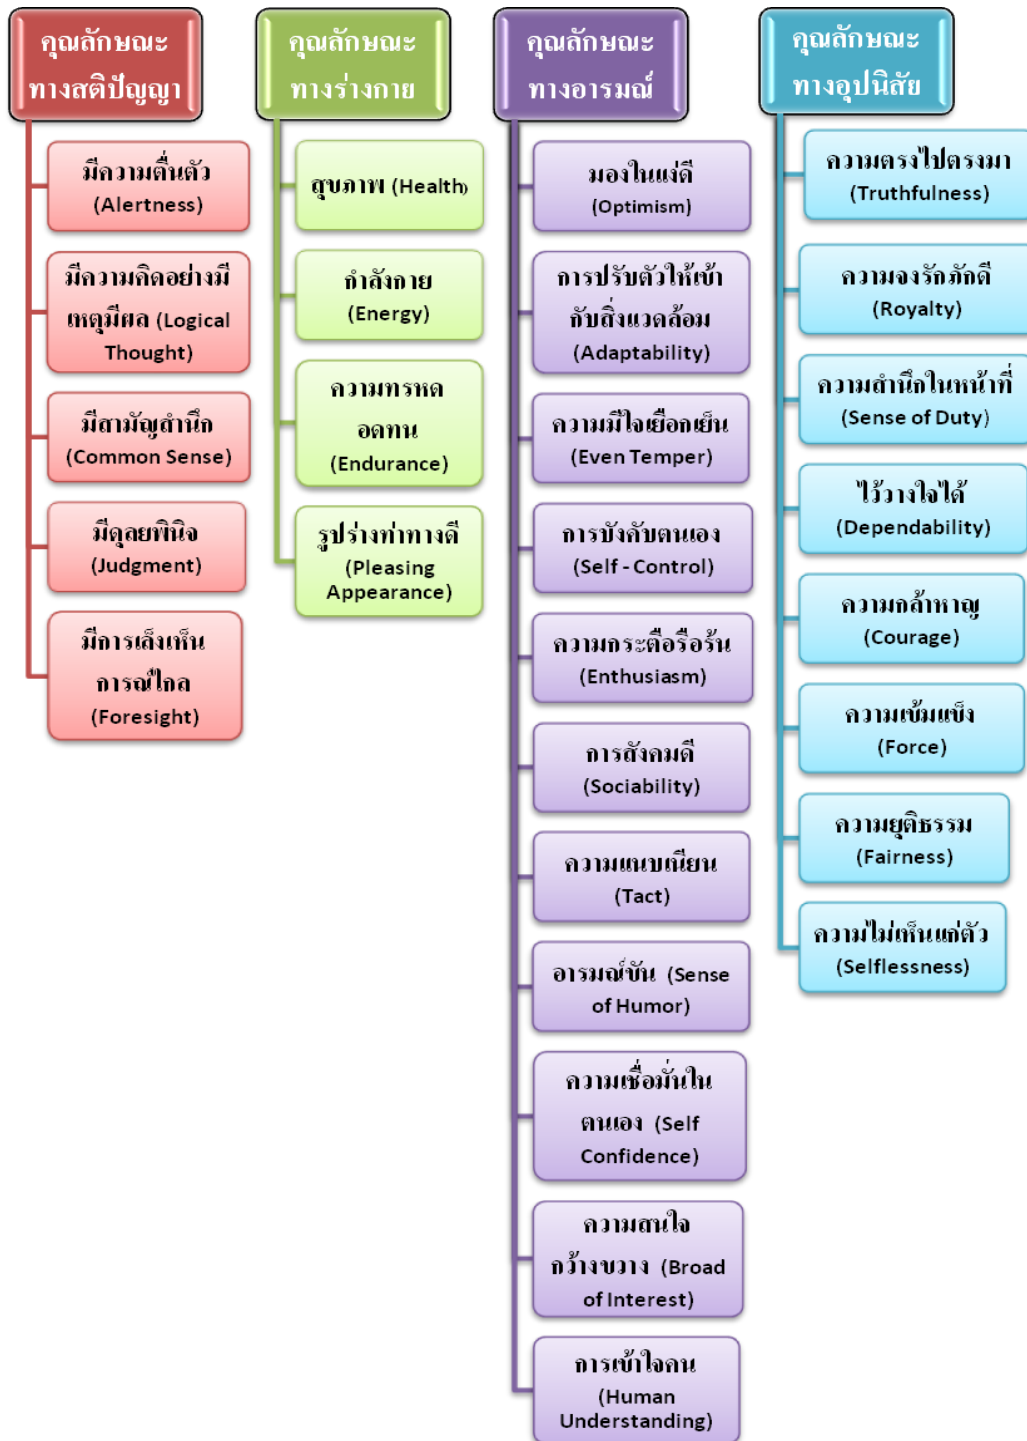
คุณลักษณะทางสติปัญญา

มีความตื่นตัว (Alertness)

มีความคิดอย่างมีเหตุมีผล (Logical Thought)

มีสามัญสำนึก (Common Sense)

มีดุลยพินิจ (Judgment)

มีการเล็งเห็นการณ์ไกล (Foresight)

คุณลักษณะทางร่างกาย

สุขภาพ (Health)

กำลังกาย (Energy)

ความทรหดอดทน (Endurance)

รูปร่างท่าทางดี (Pleasing Appearance)

คุณลักษณะทางอารมณ์

มองในแง่ดี (Optimism)

การปรับตัวให้เข้ากับสิ่งแวดล้อม (Adaptability)

ความมีใจเยือกเย็น (Even Temper)

การบังคับตนเอง (Self - Control)

ความกระตือรือร้น (Enthusiasm)

การสังคมดี (Sociability)

ความแนบเนียน (Tact)

อารมณ์ขัน (Sense of Humor)

ความเชื่อมั่นในตนเอง (Self Confidence)

ความสนใจกว้างขวาง (Broad of Interest)

การเข้าใจคน (Human Understanding)

คุณลักษณะทางอุปนิสัย

ความตรงไปตรงมา (Truthfulness)

ความจงรักภักดี (Royalty)

ความสำนึกในหน้าที่ (Sense of Duty)

ไว้วางใจได้ (Dependability)

ความกล้าหาญ (Courage)

ความเข้มแข็ง (Force)

ความยุติธรรม (Fairness)

ความไม่เห็นแก่ตัว (Selflessness)